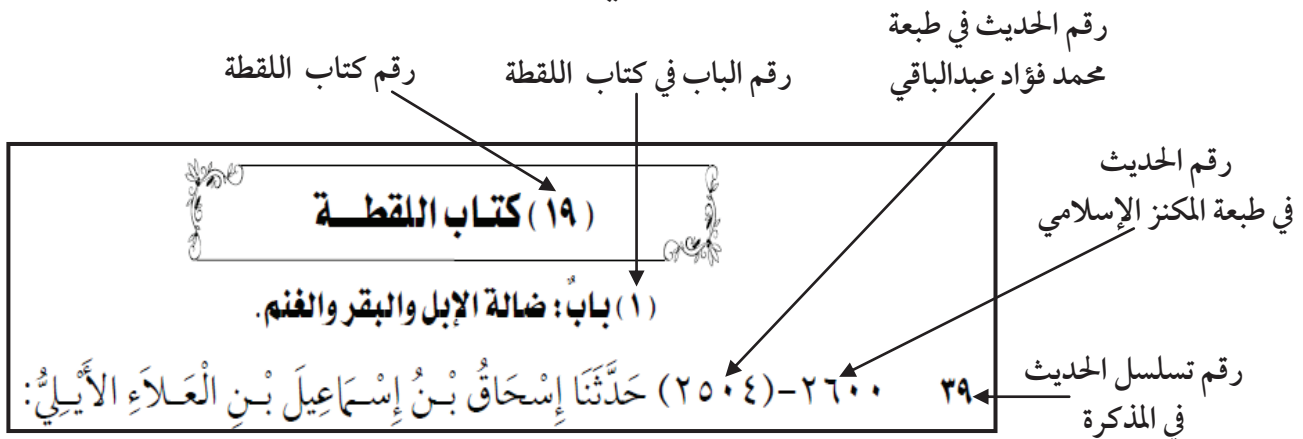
رقم الحديث في طبعة محمد فؤاد عبدالباقي

رقم الباب في كتاب اللقطة

رقم كتاب اللقطة

رقم الحديث في طبعة المكنز الإسلامي

( ١٩ ) كتـاب اللقطــة

( ١ ) بابٌ: ضالة الإبل والبقر والغنم.

٣٩ ٢٦٠٠-(٢٥٠٤) حَدَّثَنَا إِسْحَاقُ بْنُ إِسْمَاعِيلَ بْنِ الْعَلَاءِ الأَيْلِيُّ:

رقم تسلسل الحديث في المذكرة